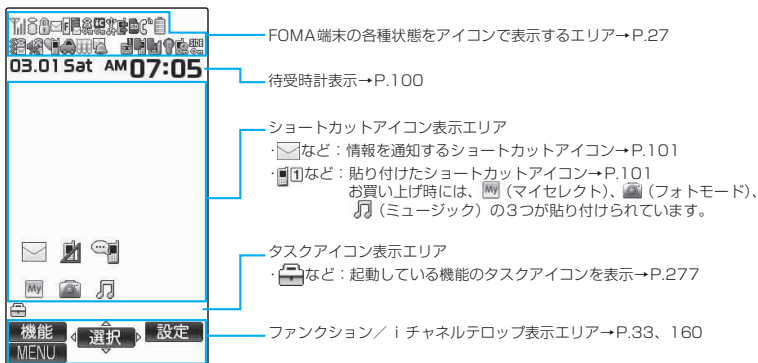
03.01 Sat AM 07:05

機能 選択 設定
MENU

FOMA端末の各種状態をアイコンで表示するエリア→P.27

待受時計表示→P.100

ショートカットアイコン表示エリア
・ など：情報を通知するショートカットアイコン→P.101
・ など：貼り付けたショートカットアイコン→P.101
お買い上げ時には、 （マイセレクト）、 （フォトモード）、 （ミュージック）の3つが貼り付けられています。

タスクアイコン表示エリア
・ など：起動している機能のタスクアイコンを表示→P.277

ファンクション／ｉチャネルテロップ表示エリア→P.33、160